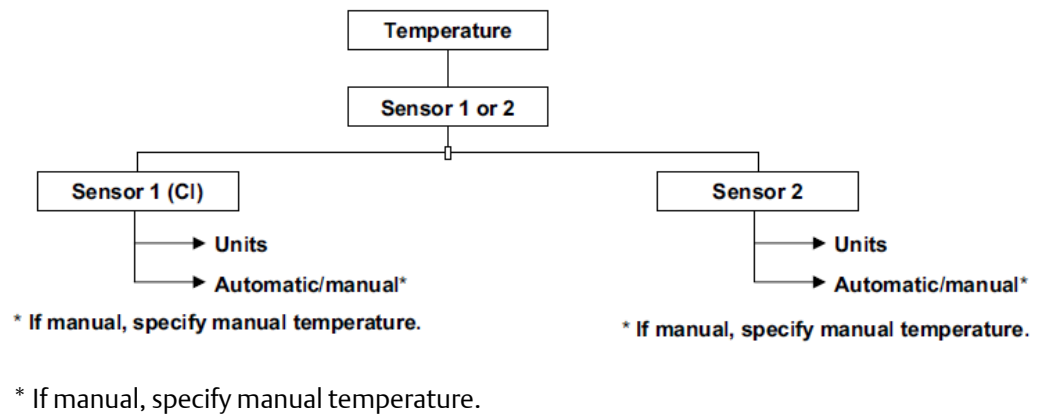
Temperature

Sensor 1 or 2

Sensor 1 (Cl)

Units

Automatic/manual*

* If manual, specify manual temperature.

Sensor 2

Units

Automatic/manual*

* If manual, specify manual temperature.

* If manual, specify manual temperature.